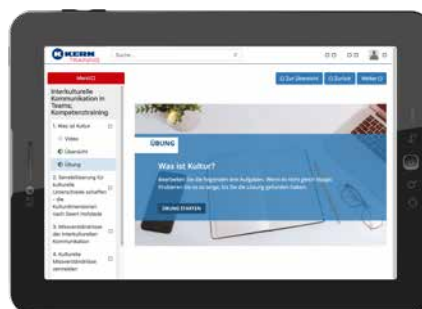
KERN TRAINING

Suche...

MENÜ

Interkulturelle Kommunikation in Teams, Kompetenztraining

1. Was ist Kultur

Video

Übersicht

Übung

2. Sensibilisierung für kulturelle Unterschiede schaffen - die Kulturdimensionen nach Geert Hofstede

3. Missverständnisse der Interkulturellen Kommunikation

4. Kulturelle Missverständnisse vermeiden

Zur Übersicht

Zurück

Weiter

ÜBUNG

Was ist Kultur?

Bearbeiten Sie die folgenden drei Aufgaben. Wenn es nicht gleich klappt: Probieren Sie es so lange, bis Sie die Lösung gefunden haben.

ÜBUNG STARTEN